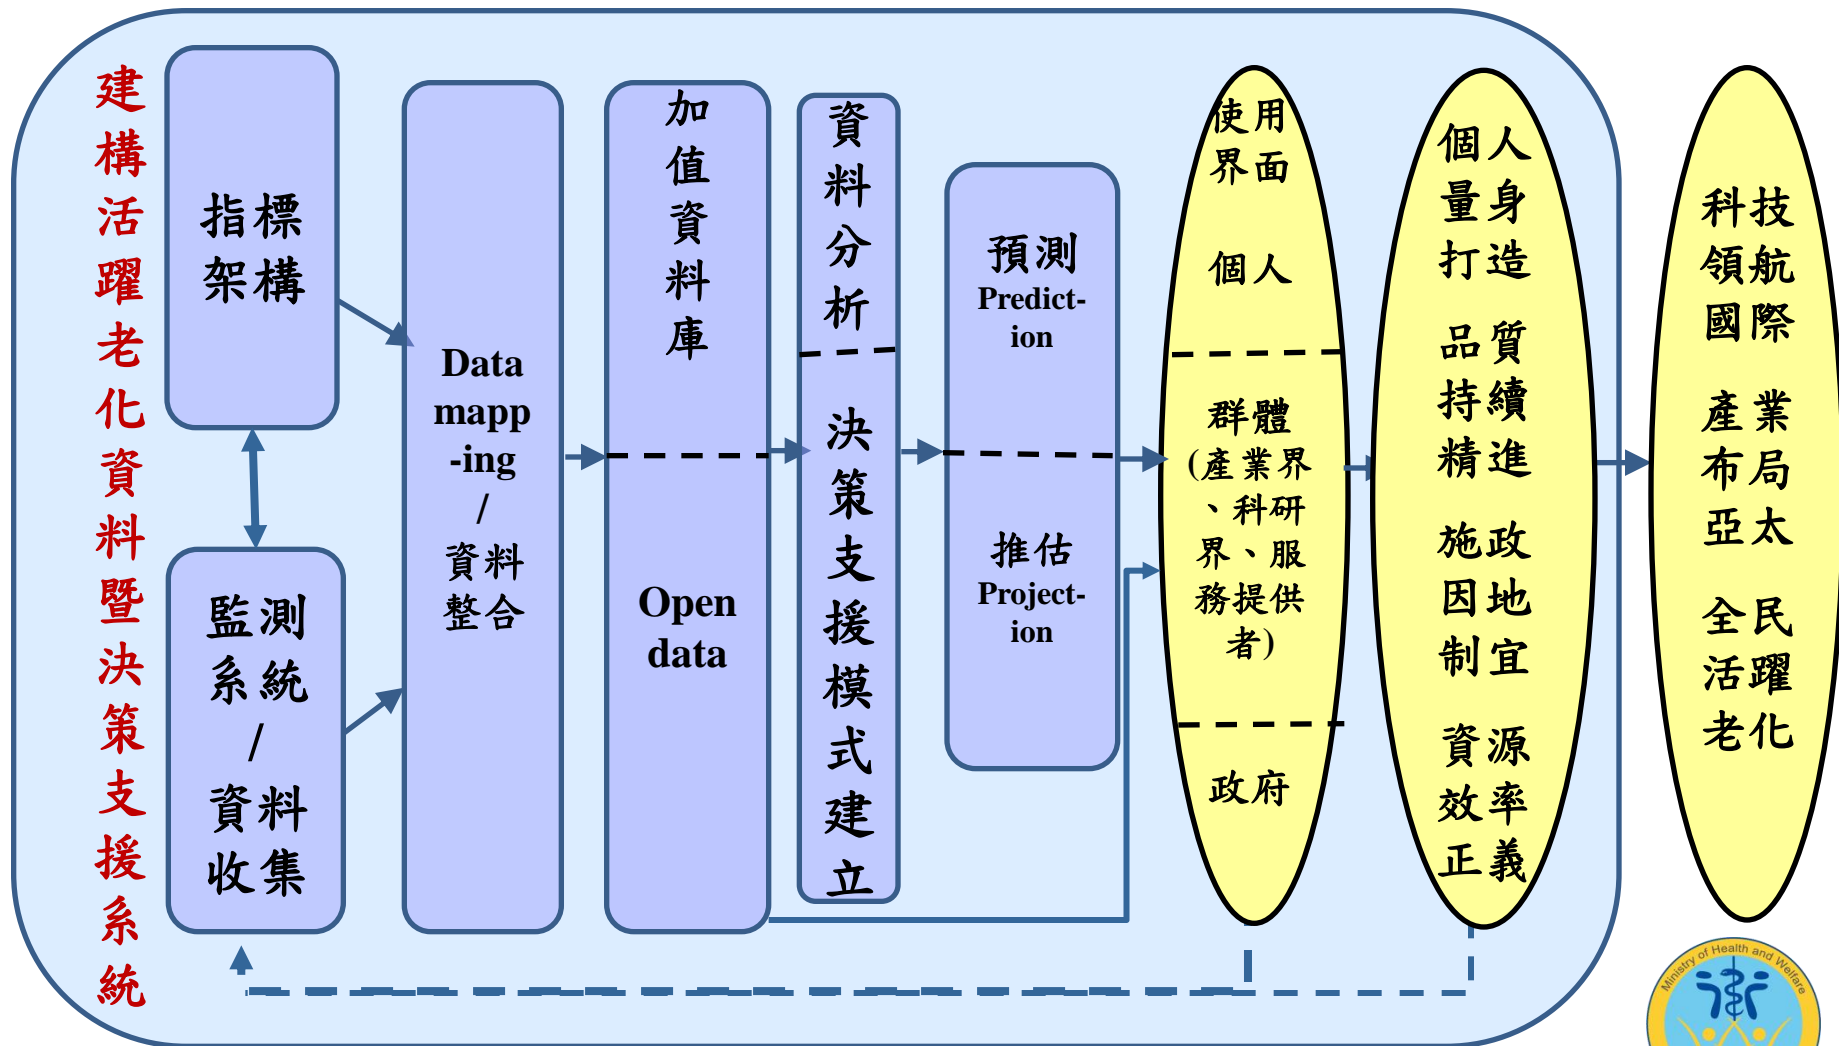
建構活躍老化資料暨決策支援系統

指標架構

監測系統/資料收集

Data mapp-ing / 資料整合

加值資料庫

Open data

資料分析

決策支援模式建立

預測 Predict-ion

推估 Project-ion

使用界面

個人

群體(產業界、科研界、服務提供者)

政府

個人量身打造

品質持續精進

施政因地制宜

資源效率正義

科技領航國際

產業布局亞太

全民活躍老化

Ministry of Health and Welfare